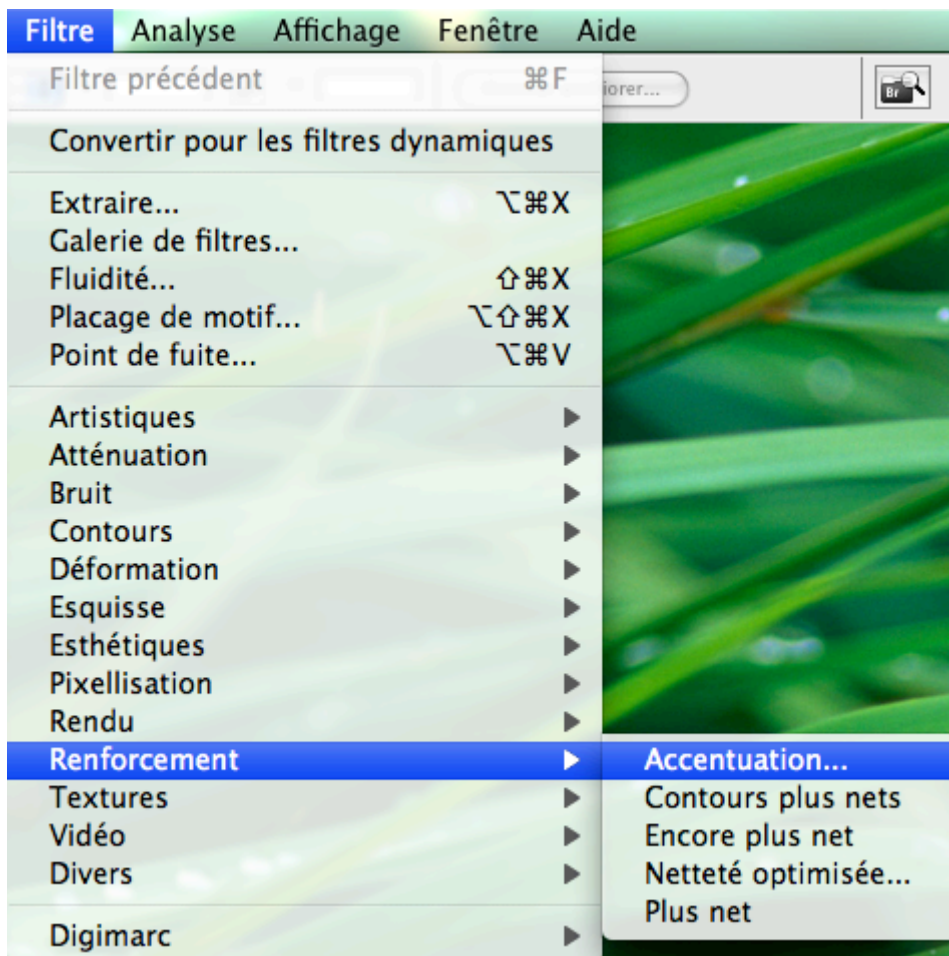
Filtre Analyse Affichage Fenêtre Aide

Filtre précédent ⌘F

iorer...

Br

Convertir pour les filtres dynamiques

Extraire... ⌥⌘X
Galerie de filtres...
Fluidité... ⇧⌘X
Placage de motif... ⌥⇧⌘X
Point de fuite... ⌥⌘V

Artistiques
Atténuation
Bruit
Contours
Déformation
Esquisse
Esthétiques
Pixellisation
Rendu
Renforcement
Textures
Vidéo
Divers

Digimarc

Accentuation...
Contours plus nets
Encore plus net
Netteté optimisée...
Plus net